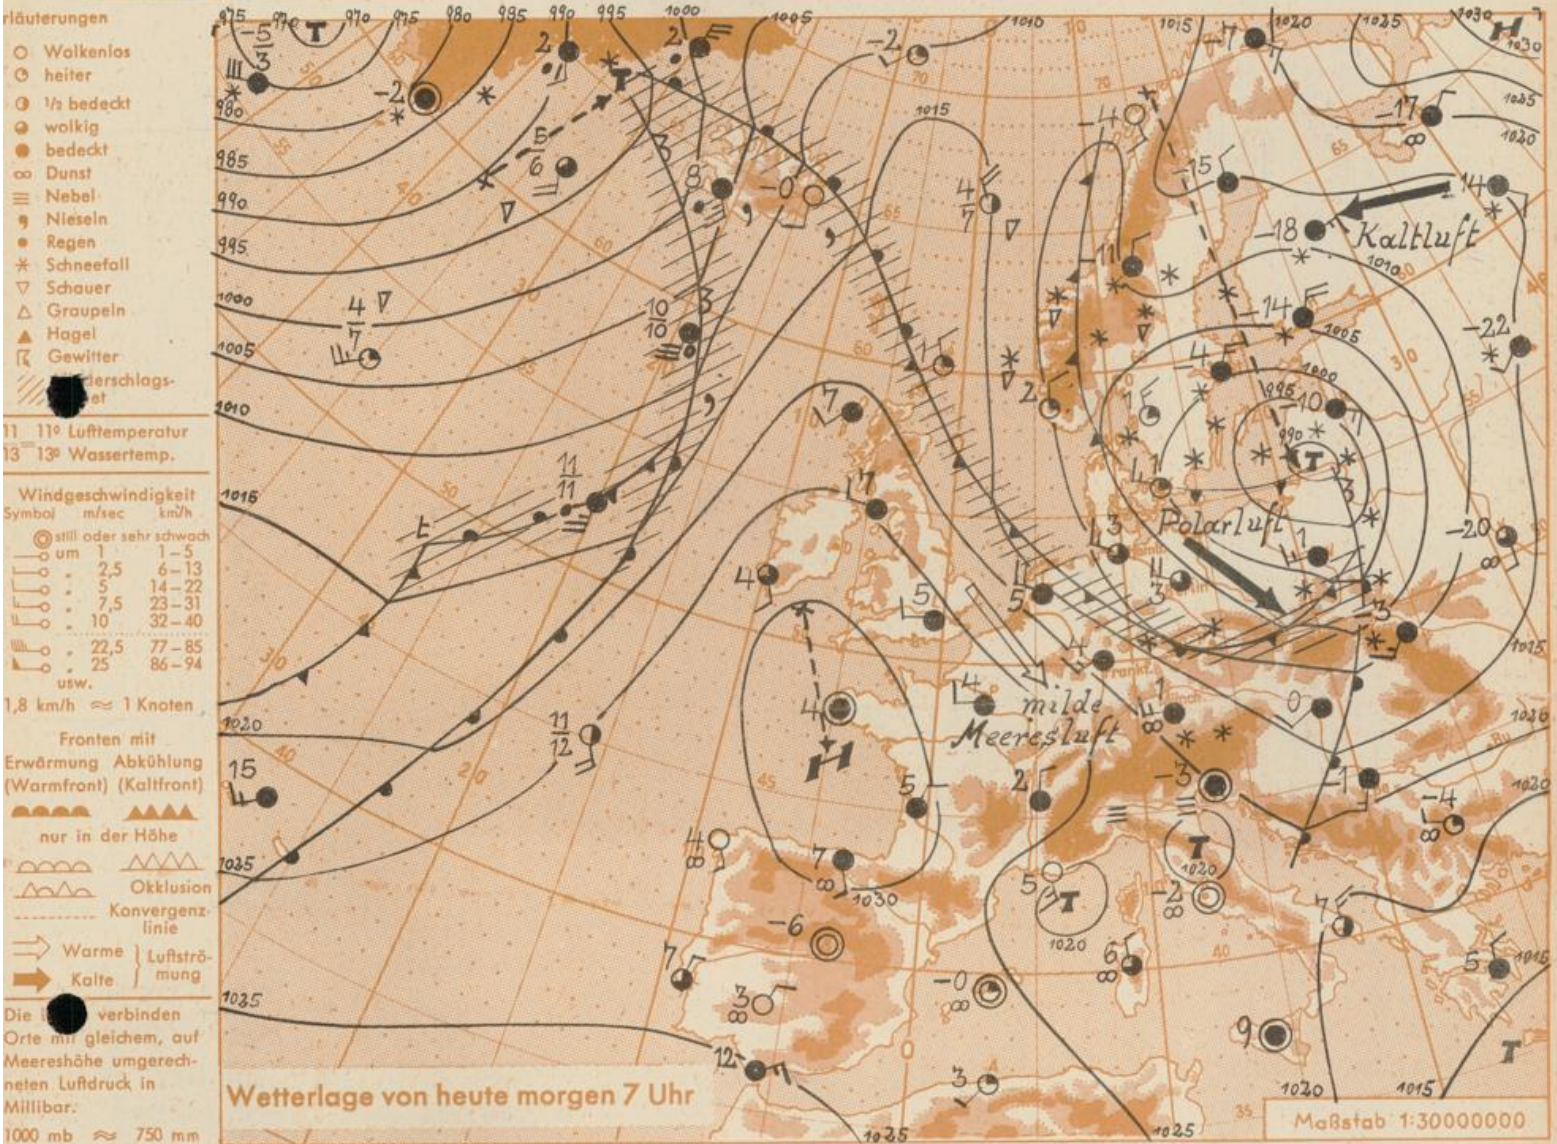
rläuterungen
Wolkenlos
heiter
1/2 bedeckt
wolkig
bedeckt
Dunst
Nebel
Nieseln
Regen
Schneefall
Schauer
Graupeln
Hagel
Gewitter
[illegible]derschlags-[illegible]et

11 11° Lufttemperatur
13 13° Wassertemp.

Windgeschwindigkeit
Symbol m/sec km/h
still oder sehr schwach
um 1 1–5
2,5 6–13
5 14–22
7,5 23–31
10 32–40
22,5 77–85
25 86–94
usw.
1,8 km/h ≈ 1 Knoten

Fronten mit
Erwärmung (Warmfront) Abkühlung (Kaltfront)
nur in der Höhe
Okklusion
Konvergenzlinie
Warme Kalte Luftströmung

Die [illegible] verbinden Orte mit gleichem, auf Meereshöhe umgerechneten Luftdruck in Millibar.
1000 mb ≈ 750 mm

975 970 970 975 980 985 990 995 1000 1005 1010 1015 1020 1025 1030 1035 990 995 1000 1005 1010 1015 1020 1025

Kaltluft
Polarluft
milde Meeresluft

T H T T T T H

Wetterlage von heute morgen 7 Uhr

Maßstab 1:30000000